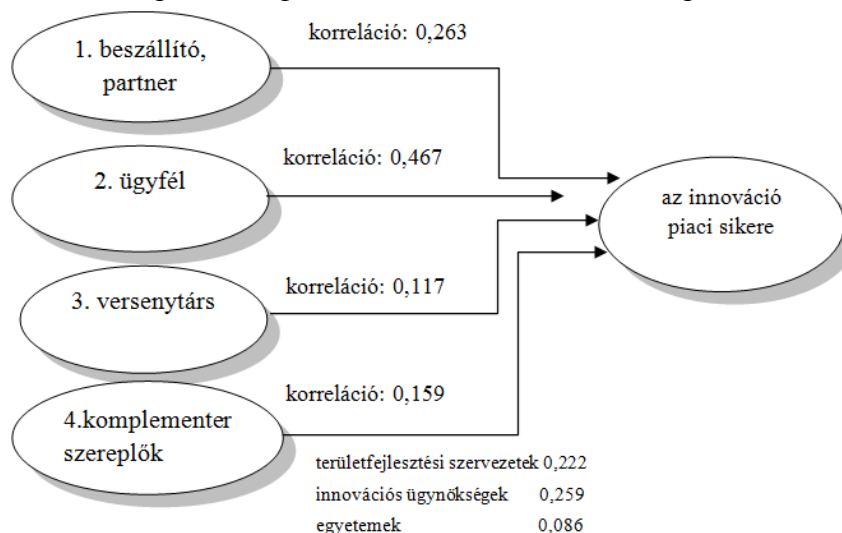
1. beszállító, partner

korreláció: 0,263

2. ügyfél

korreláció: 0,467

az innováció piaci sikere

3. versenytárs

korreláció: 0,117

4.komplementer szereplők

korreláció: 0,159

területfejlesztési szervezetek 0,222
innovációs ügynökségek 0,259
egyetemek 0,086